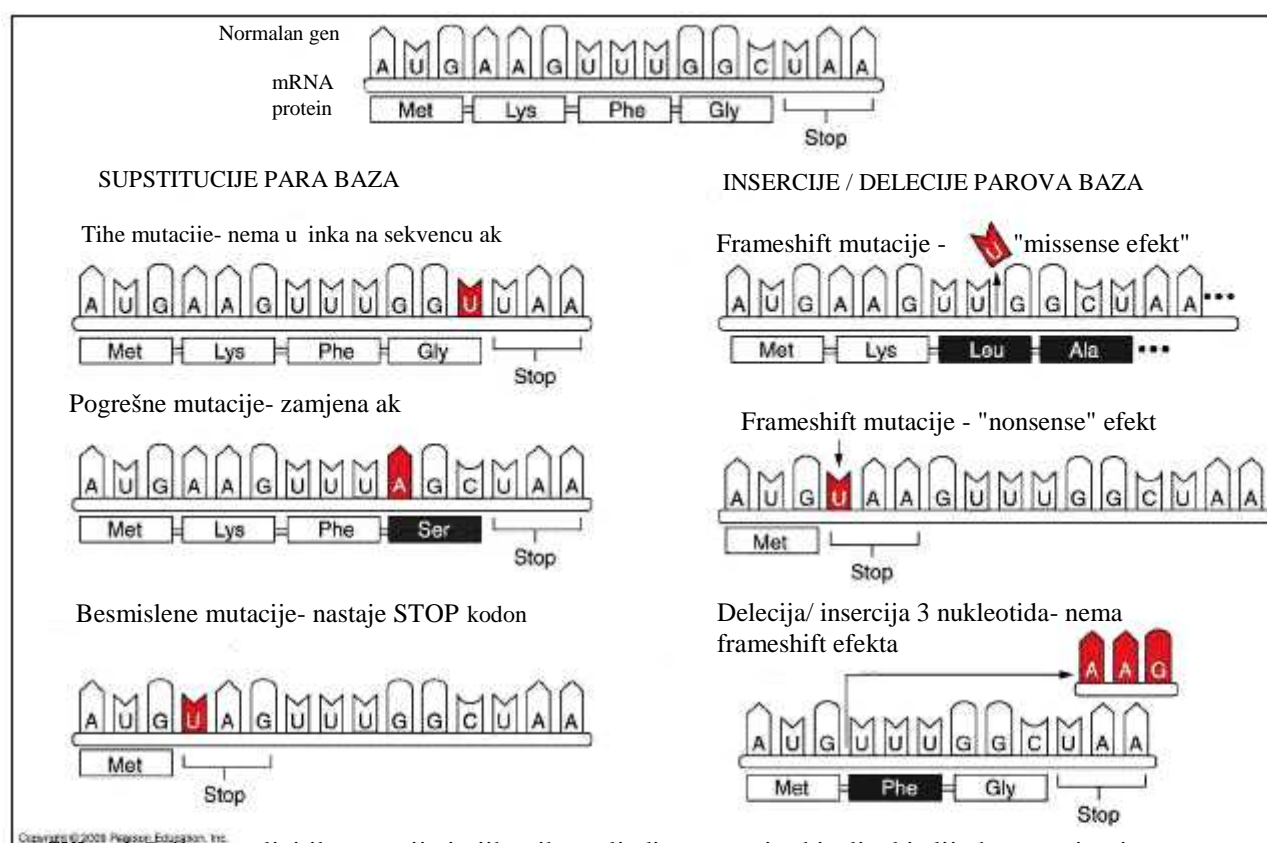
Normalan gen

mRNA

protein

A U G A A G U U U G G C U A A

Met Lys Phe Gly Stop

SUPSTITUCIJE PARA BAZA

INSERCIJE / DELECIJE PAROVA BAZA

Tihe mutacije- nema u inka na sekvencu ak

A U G A A G U U U G G U U A A

Met Lys Phe Gly Stop

Frameshift mutacije - U "missense efekt"

A U G A A G U U U G G C U A A •••

Met Lys Leu Ala •••

Pogrešne mutacije- zamjena ak

A U G A A G U U U A G C U A A

Met Lys Phe Ser Stop

Frameshift mutacije - "nonsense" efekt

A U G U A A G U U U G G C U A A

Met Stop

Besmislene mutacije- nastaje STOP kodon

A U G U A G U U U G G C U A A

Met Stop

Delecija/ insercija 3 nukleotida- nema frameshift efekta

A A G

A U G U U U G G C U A A

Met Phe Gly Stop

Copyright © 2009 Pearson Education, Inc.

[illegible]